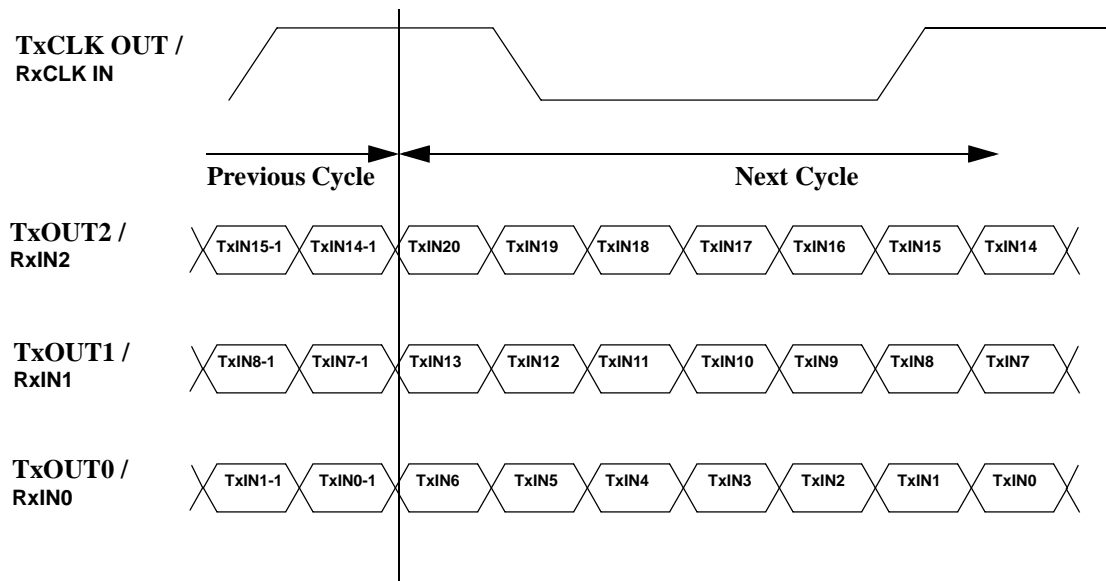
TxCLK OUT /
RxCLK IN

Previous Cycle

Next Cycle

TxOUT2 /
RxIN2

TxIN15-1 TxIN14-1 TxIN20 TxIN19 TxIN18 TxIN17 TxIN16 TxIN15 TxIN14

TxOUT1 /
RxIN1

TxIN8-1 TxIN7-1 TxIN13 TxIN12 TxIN11 TxIN10 TxIN9 TxIN8 TxIN7

TxOUT0 /
RxIN0

TxIN1-1 TxIN0-1 TxIN6 TxIN5 TxIN4 TxIN3 TxIN2 TxIN1 TxIN0